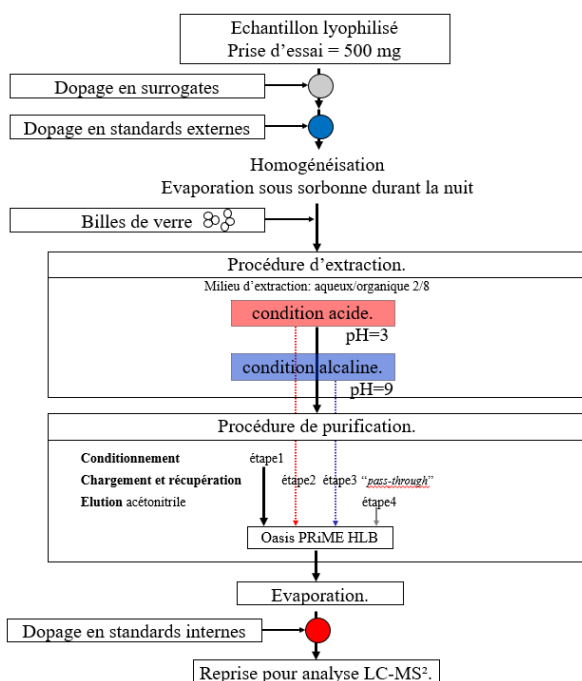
Echantillon lyophilisé
Prise d'essai = 500 mg

Dopage en surrogates

Dopage en standards externes

Homogénéisation
Evaporation sous sorbonne durant la nuit

Billes de verre

Procédure d'extraction.
Milieu d'extraction: aqueux/organique 2/8

condition acide.
pH=3

condition alcaline.
pH=9

Procédure de purification.

Conditionnement étape1
Chargement et récupération étape2 étape3 "pass-through"
Elution acétonitrile étape4

Oasis PRiME HLB

Evaporation.

Dopage en standards internes

Reprise pour analyse LC-MS².